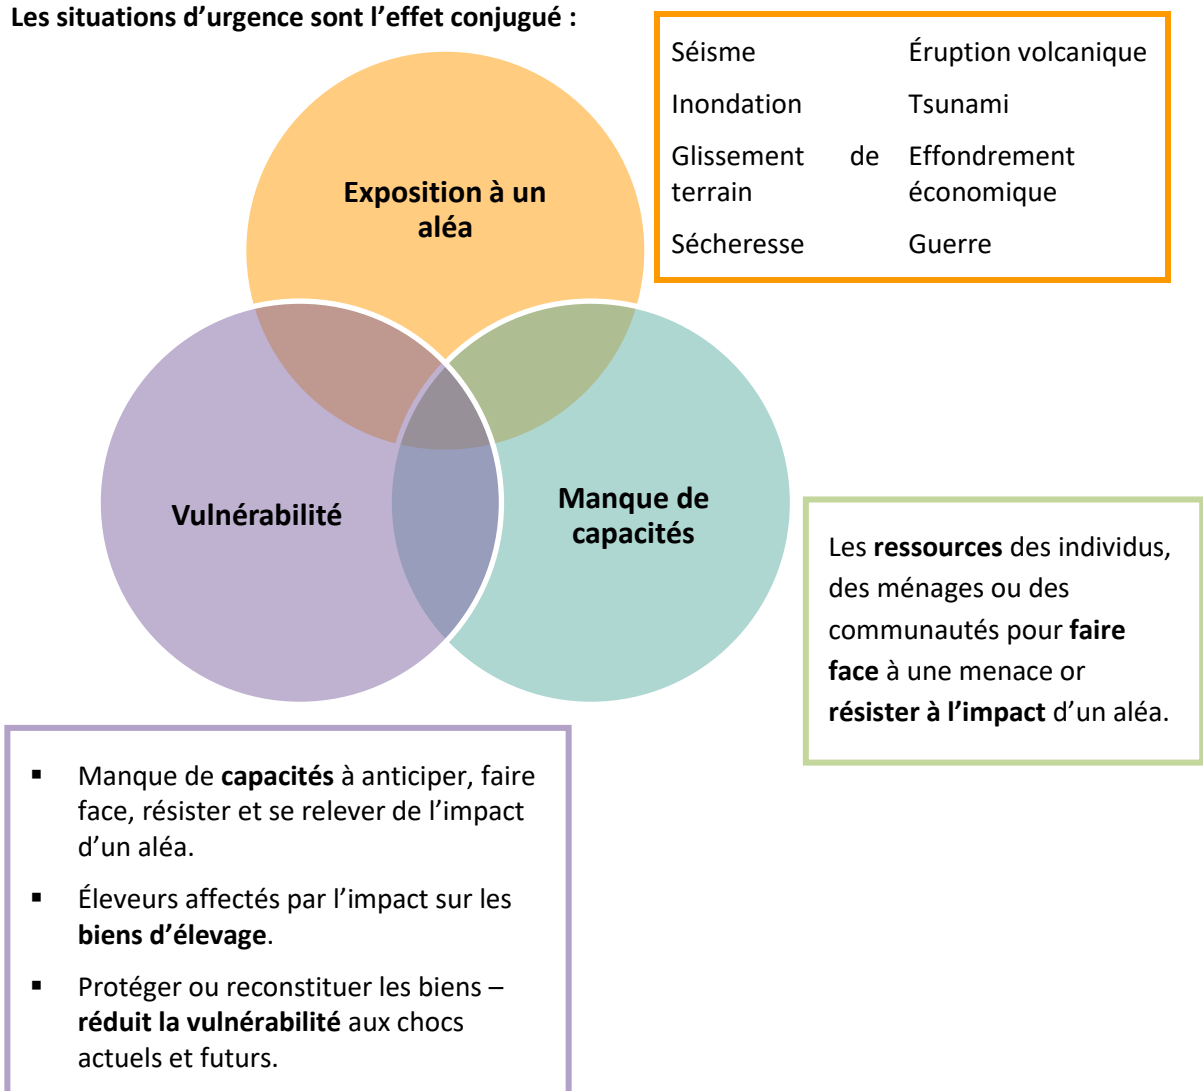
Les situations d'urgence sont l'effet conjugué :

| | |
|---|---|
| Séisme | Éruption volcanique |
| Inondation | Tsunami |
| Glissement de terrain | Effondrement économique |
| Sécheresse | Guerre |

Exposition à un aléa

Vulnérabilité

Manque de capacités

Les ressources des individus, des ménages ou des communautés pour faire face à une menace or résister à l'impact d'un aléa.

- Manque de capacités à anticiper, faire face, résister et se relever de l'impact d'un aléa.
- Éleveurs affectés par l'impact sur les biens d'élevage.
- Protéger ou reconstituer les biens – réduit la vulnérabilité aux chocs actuels et futurs.